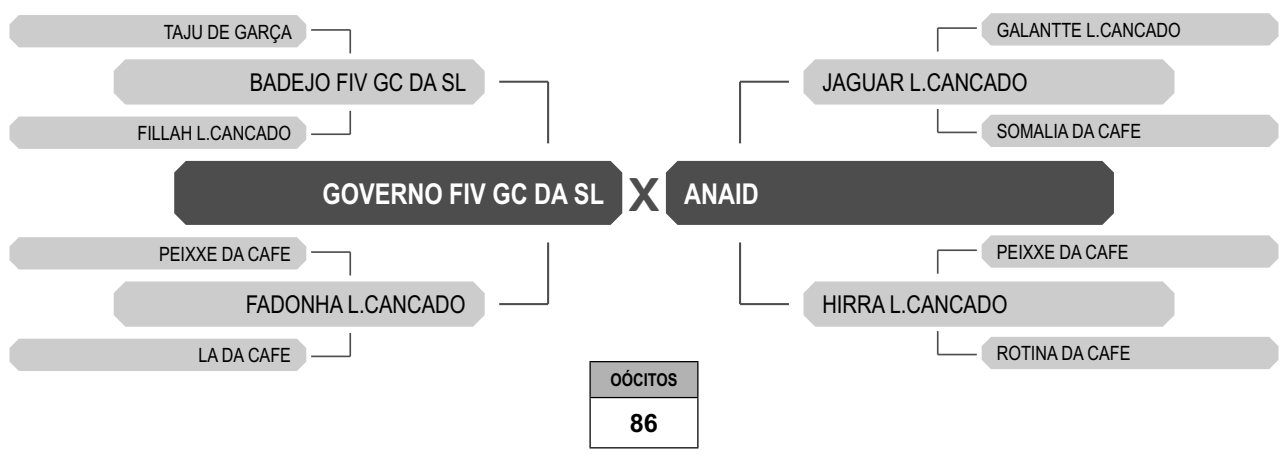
TAJU DE GARÇA
BADEJO FIV GC DA SL
FILLAH L.CANCADO
GOVERNO FIV GC DA SL
PEIXXE DA CAFE
FADONHA L.CANCADO
LA DA CAFE

X

GALANTTE L.CANCADO
JAGUAR L.CANCADO
SOMALIA DA CAFE
ANAID
PEIXXE DA CAFE
HIRRA L.CANCADO
ROTINA DA CAFE

| OÓCITOS |
|---|
| 86 |